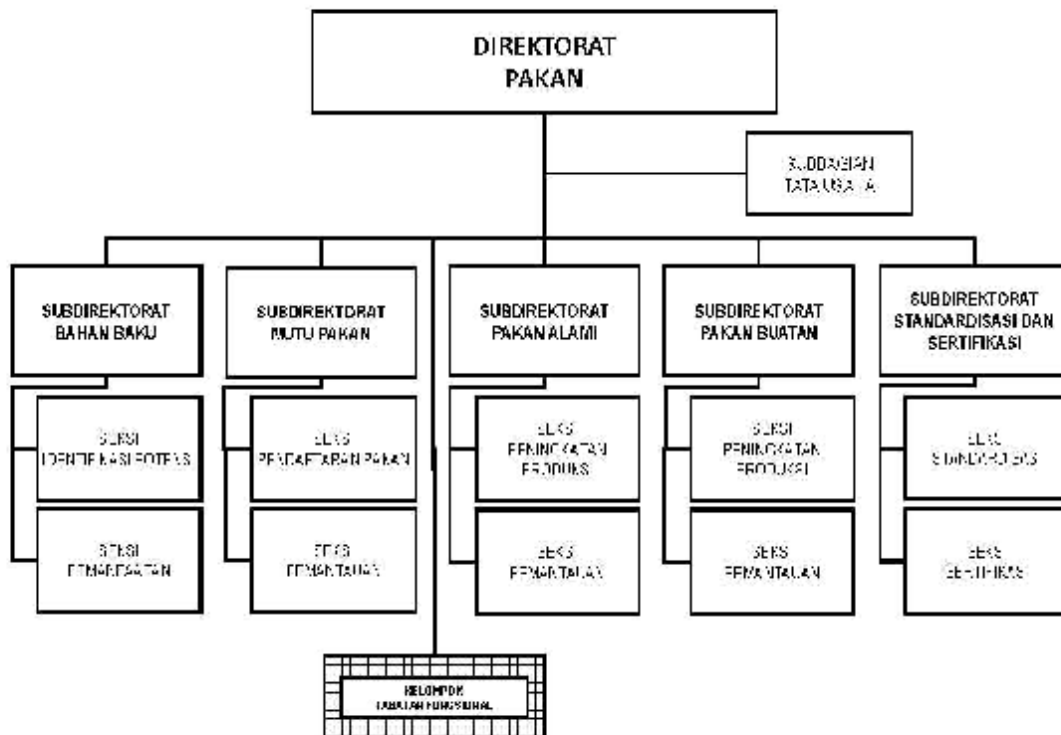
DIREKTORAT PAKAN

SUBBAGIAN TATA USAHA

SUBDIREKTORAT BAHAN BAKU

SEKSI IDENTIFIKASI POTENSI

SEKSI PEMANFAATAN

SUBDIREKTORAT MUTU PAKAN

SEKSI PENDAFTARAN PAKAN

SEKSI PEMANTAUAN

SUBDIREKTORAT PAKAN ALAMI

SEKSI PENINGKATAN PRODUKSI

SEKSI PEMANTAUAN

SUBDIREKTORAT PAKAN BUATAN

SEKSI PENINGKATAN PRODUKSI

SEKSI PEMANTAUAN

SUBDIREKTORAT STANDARDISASI DAN SERTIFIKASI

SEKSI STANDARDISASI

SEKSI SERTIFIKASI

KELOMPOK JABATAN FUNGSIONAL